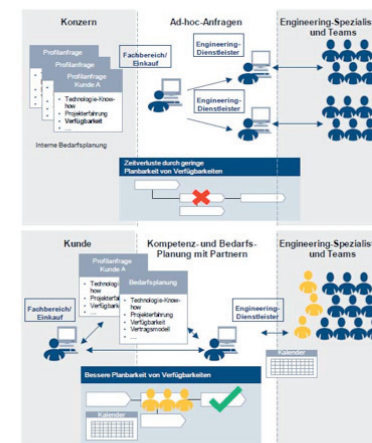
Konzern

Profilanfrage
Profilanfrage
Profilanfrage Kunde A
Technologie-Know-how
Projekterfahrung
Verfügbarkeit

Interne Bedarfsplanung

Ad-hoc-Anfragen

Fachbereich/ Einkauf

Engineering-Dienstleister

Engineering-Dienstleister

Engineering-Spezialis und Teams

Zeitverluste durch geringe Planbarkeit von Verfügbarkeiten

Kunde

Kompetenz- und Bedarfs-Planung mit Partnern

Engineering-Spezialis und Teams

Profilanfrage Kunde A
Technologie-Know-how
Projekterfahr
Verfügbark

Bedarfsplanung
Technologie-Know-how
Projekterfahrung
Verfügbarkeit
Vertragsmodell
...

Fachbereich/ Einkauf

Engineering-Dienstleister

Kalender

Bessere Planbarkeit von Verfügbarkeiten

Kalender